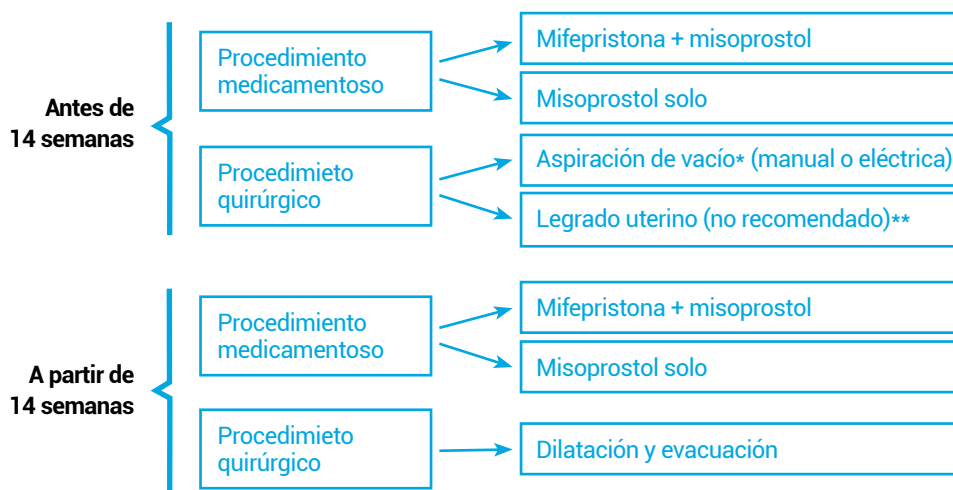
Antes de 14 semanas

Procedimiento medicamentoso

Mifepristona + misoprostol

Misoprostol solo

Procedimieto quirúrgico

Aspiración de vacío* (manual o eléctrica)

Legrado uterino (no recomendado)**

A partir de 14 semanas

Procedimiento medicamentoso

Mifepristona + misoprostol

Misoprostol solo

Procedimieto quirúrgico

Dilatación y evacuación